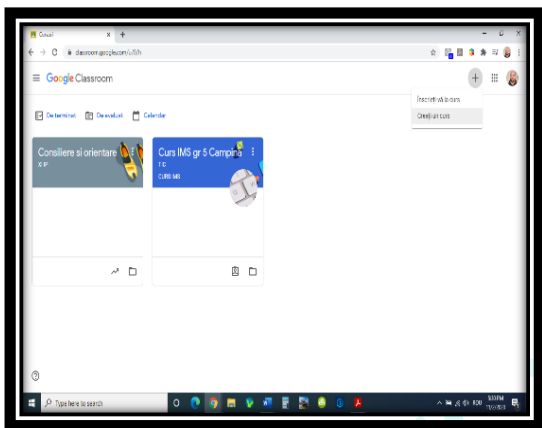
Cursuri
classroom.google.com/u/0/h

Google Classroom

Înscrieți-vă la curs
Creați un curs

De terminat
De evaluat
Calendar

Consiliere si orientare
X IP

Curs IMS gr 5 Campina
T C
CURS IMS

Type here to search